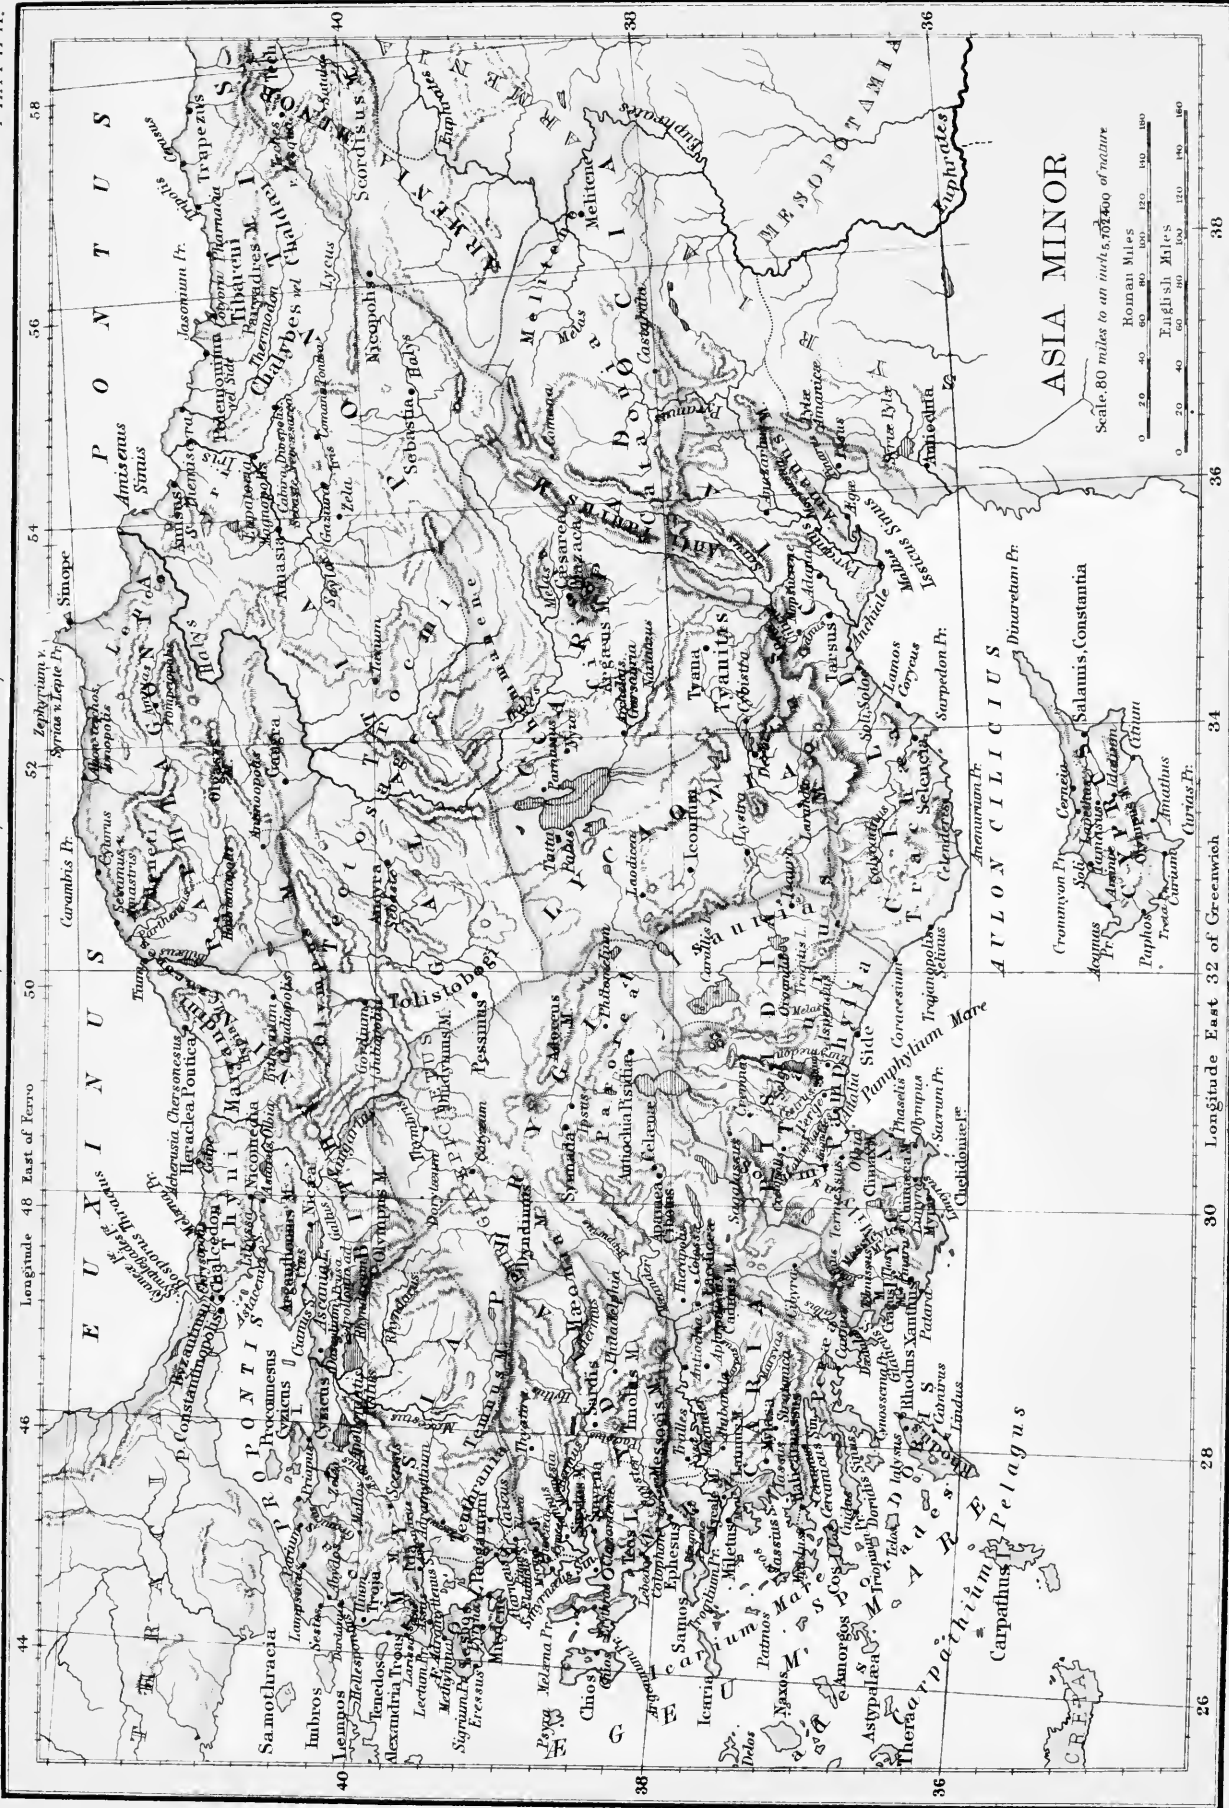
ASIA MINOR

Scale, 80 miles to an inch, 1:5,068,800 of nature

Roman Miles
0 20 40 60 80 100 120 140 160

English Miles
0 20 40 60 80 100 120 140 160

Longitude East of Ferro 48 50

Longitude East 32 of Greenwich

26 28 30 34 36 38

40 38 36

EUXINUS PONTUS

PROPONTIS

AEGAEUM MARE

Icarium Mare

Carpathium Pelagus

Pamphylium Mare

AULON CILICIUS

CRETA

MESOPOTAMIA

ARMENIA

CAPPADOCIA

GALATIA

PHRYGIA

BITHYNIA

PAPHLAGONIA

MYSIA

LYDIA

CARIA

LYCIA

PISIDIA

ISAURIA

LYCAONIA

CILICIA

CYPRUS

Trapezus

Sinope

Amisus

Chalcedon

Byzantium

Nicomedia

Heraclea Pontica

Nicaea

Cyzicus

Proconnesus

Lampsacus

Sestos

Troja

Tenedos

Lemnos

Imbros

Samothracia

Alexandria Troas

Lesbos

Mytilene

Pergamum

Chios

Smyrna

Sardis

Ephesus

Samos

Miletus

Halicarnassus

Cos

Cnidus

Rhodus

Carpathus

Patmos

Naxos

Delos

Amorgos

Astypalaea

Thera

Icaria

Ancyra

Gordium

Pessinus

Tolistobogi

Tectosages

Trocmi

Tavium

Iconium

Laodicea

Antiochia Pisidiae

Apamea

Synnada

Ipsus

Dorylaeum

Tarsus

Soli

Side

Attalia

Phaselis

Olympus

Chelidoniae Ins.

Patara

Xanthus

Myra

Salamis, Constantia

Paphos

Citium

Amathus

Curias Pr.

Crommyon Pr.

Acamas Pr.

Dinaretum Pr.

Anemurium Pr.

Sarpedon Pr.

Seleucia

Celenderis

Lamos

Corycus

Issicus Sinus

Mallus

Anchiale

Issus

Antiochia

Melitene

Nicopolis

Sebastia

Comana Pontica

Zela

Amasia

Mazaca, Caesarea

Argaeus M.

Tyana

Tyanitis

Halys

Iris

Lycus

Thermodon

Euphrates

Melas

Sangarius

Rhyndacus

Maeander

Hermus

Caicus

Olympus M.

Ida M.

Tmolus M.

Taurus M.

Antitaurus M.

Amanus M.

Carambis Pr.

Zephyrium v. Syrias v. Lepte Pr.

Cytorus

Sesamus v. Amastris

Tium

Gangra

Pompeiopolis

Sinope

Jasonium Pr.

Cerasus

Tibareni

Chalybes vel Chaldaei

Scordiscus M.

Pitys

Phaselis

Trapezus

Cotyora

Polemonium

Side vel Polemonium

Leuce

Themiscyra

Eupatoria

Magnopolis

Cabira

Diospolis

Sebaste

Amaseia

Comana

Castabala

Pyramus

Sarus

Cybistra

Derbe

Laranda

Lystra

Isaura

Trogitis L.

Caralis L.

Tatta Palus

Garsaura

Archelais

Nazianzus

Iconium

Philomelium

Amorium

Cotyaeum

Thymbrium

Dindymus M.

Ancyra

Ascania L.

Apollonia

Prusa

Olympus M.

Cyzicus

Abydos

Dardanus

Lectum Pr.

Assus

Adramyttium

Elaea

Cyme

Phocaea

Clazomenae

Erythrae

Colophon

Teos

Magnesia

Tralles

Nysa

Antiochia

Aphrodisias

Laodicea

Colossae

Hierapolis

Philadelphia

Thyatira

Stratonicea

Mylasa

Iasus

Myndus

Cnidus

Caunus

Telmissus

Cibyra

Sagalassus

Termessus

Selge

Perge

Aspendus

Coracesium

Trajanopolis Selinus

Olba

Ialysus

Camirus

Lindus

Symi

Triopium Pr.

Mycale

Trogilium Pr.

Melaena Pr.

Sigeum

Hellespontus

Bosporus Thracius

Chersonesus

Melas Sinus

Lampsacus

Parium

Priapus

Zeleia

Miletopolis

Apamea

Cius

Sigrium Pr.

Eresus

Methymna

Antissa

Psyra

Chios

Lebedos

Corycus

Samos

Pharmacusa

Latmus

Heraclea

Priene

Didyma

Leros

Calymna

Nisyros

Telos

Syme

Dorides

Tlos

Pinara

Cadyanda

Oenoanda

Balbura

Bubon

Olbasa

Themisonium

Lysinia

Apollonia

Antiochia

Neapolis

Pappa

Misthia

Sozopolis

Lagina

Mesogis M.

Cadmus M.

Gallus

Tembris

Thymbres

Parthenius

Billaeus

Halys

Tolistobogi

Germa

Juliopolis

Claudiopolis

Prusias

Crateia

Bithynium

Flaviopolis

Hadrianopolis

Andrapa

Neoclaudiopolis

Phazemon

Amisenus Sinus

Blaene

Domanitis

Paphlagonia

Thracia

Perinthus

Selymbria

Constantinopolis

Bithynia

Lycaonia

Isauria

Pamphylia

Cilicia Trachea

Cilicia Campestris

Laviansene

Morimene

Chamanene

Sargarausene

Garsauritis

Cataonia

Melitene

Commagene

Sophene

Acilisene

Euphrates

Pyrrha

Satala

Pylae Ciliciae

Syriae Pylae

Iconium

Tyana